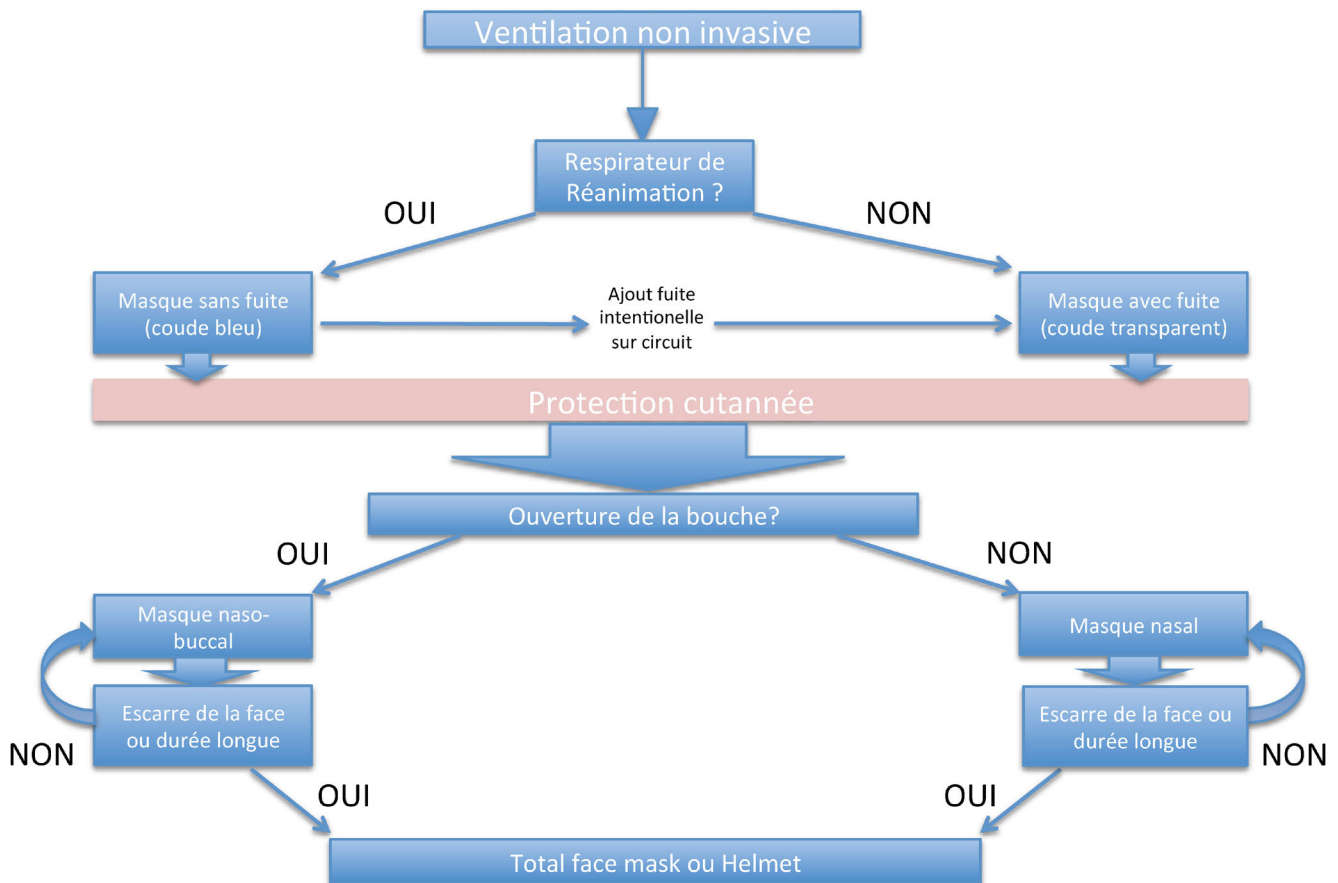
Ventilation non invasive

Respirateur de Réanimation ?

OUI

NON

Masque sans fuite (coude bleu)

Ajout fuite intentionelle sur circuit

Masque avec fuite (coude transparent)

Protection cutannée

Ouverture de la bouche?

OUI

NON

Masque naso-buccal

Escarre de la face ou durée longue

NON

OUI

Masque nasal

Escarre de la face ou durée longue

NON

OUI

Total face mask ou Helmet